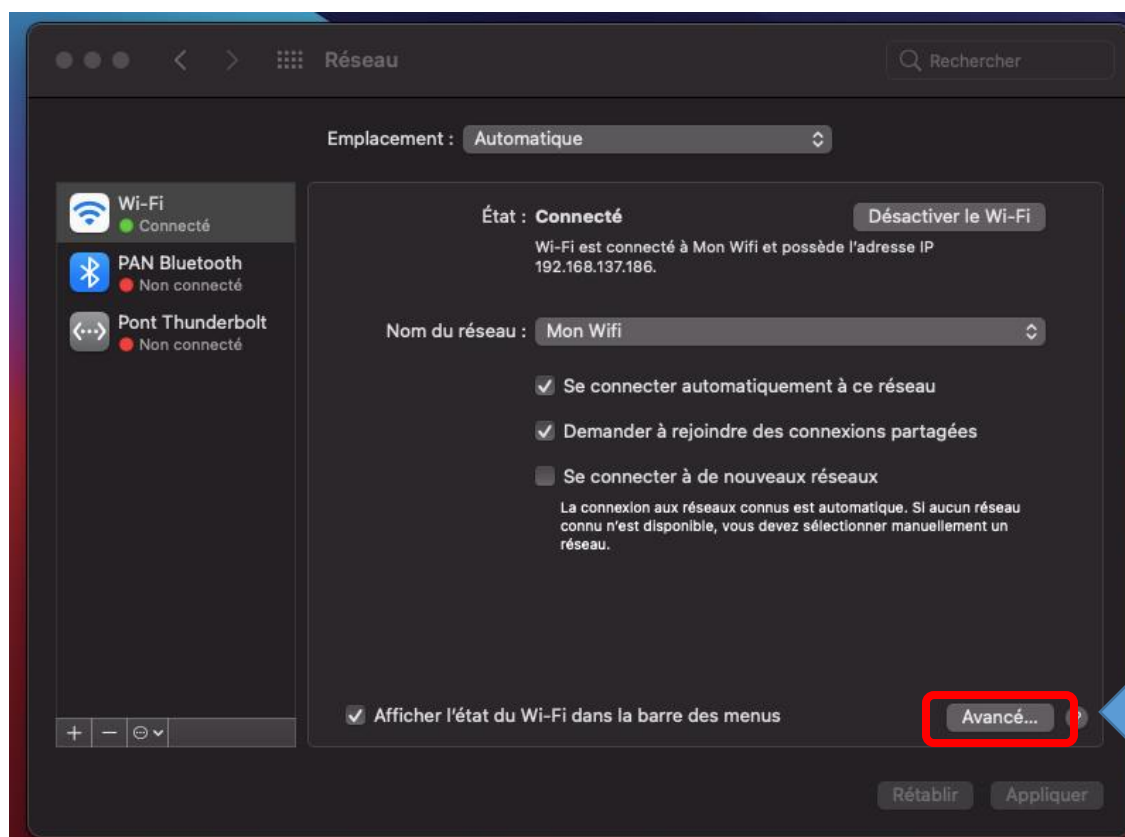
Réseau

Rechercher

Emplacement : Automatique

Wi-Fi
Connecté

PAN Bluetooth
Non connecté

Pont Thunderbolt
Non connecté

+ − ⊙

État : Connecté

Désactiver le Wi-Fi

Wi-Fi est connecté à Mon Wifi et possède l'adresse IP 192.168.137.186.

Nom du réseau : Mon Wifi

Se connecter automatiquement à ce réseau

Demander à rejoindre des connexions partagées

Se connecter à de nouveaux réseaux

La connexion aux réseaux connus est automatique. Si aucun réseau connu n'est disponible, vous devez sélectionner manuellement un réseau.

Afficher l'état du Wi-Fi dans la barre des menus

Avancé...

?

Rétablir

Appliquer